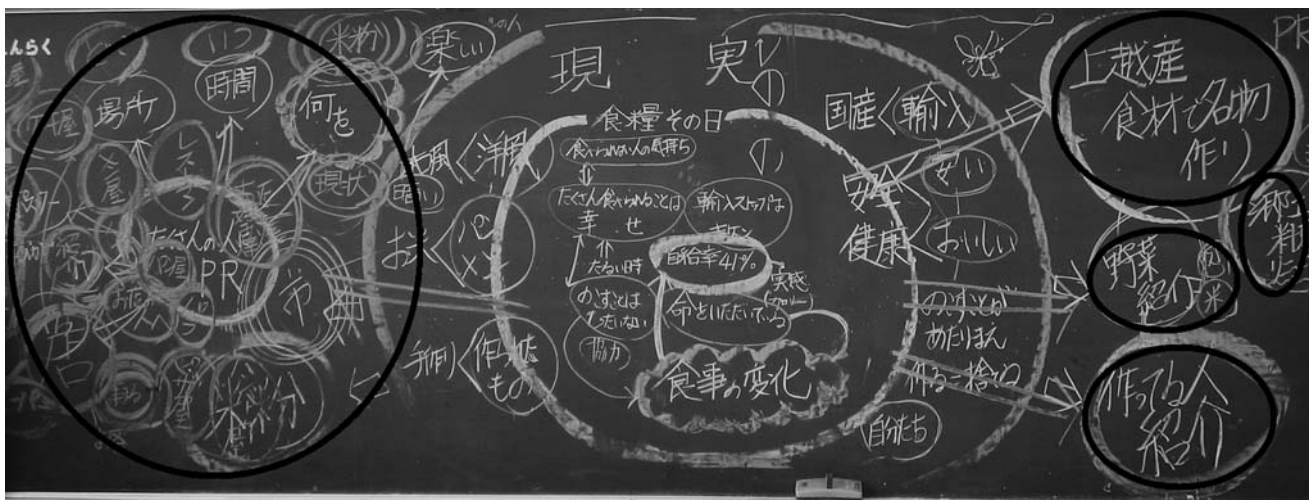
んらく
いつ
米粉
楽しい
現 実の
PR
場所
時間
何を
食糧その日
国産<輸入
上越産食材で名物作り
食べられない人の気持ち
たくさん食べられることは幸せ
輸入ストップは
和風<洋風
現状
安全
安い
健康
おいしい
自給率41%
たくさんの人
PR
パン屋
レストラン
パン
おかず
命をいただいている
のこすことは もったいない
協力
実感
食事の変化
のこすことが あたりまえ
すてる
手作り
作ったもの
米粉
節
野菜紹介
米
郷土料理
作ってる人紹介
自分たち